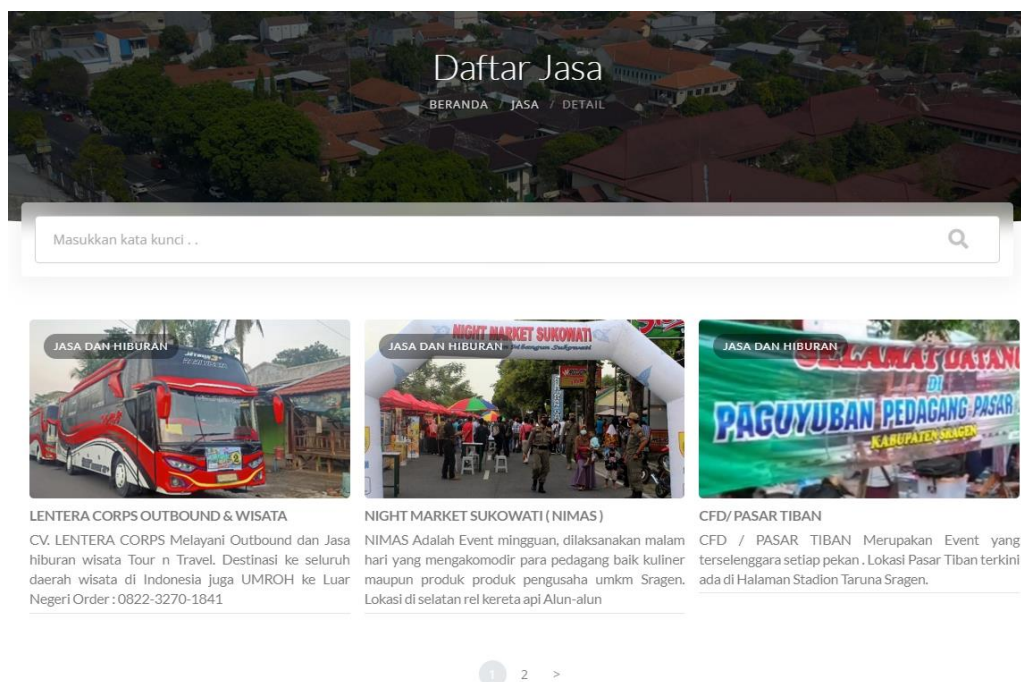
Daftar Jasa

BERANDA / JASA / DETAIL

Masukkan kata kunci . .

JASA DAN HIBURAN

LENTERA CORPS OUTBOUND & WISATA

CV. LENTERA CORPS Melayani Outbound dan Jasa hiburan wisata Tour n Travel. Destinasi ke seluruh daerah wisata di Indonesia juga UMROH ke Luar Negeri Order : 0822-3270-1841

JASA DAN HIBURAN

NIGHT MARKET SUKOWATI

NIGHT MARKET SUKOWATI ( NIMAS )

NIMAS Adalah Event mingguan, dilaksanakan malam hari yang mengakomodir para pedagang baik kuliner maupun produk produk pengusaha umkm Sragen. Lokasi di selatan rel kereta api Alun-alun

JASA DAN HIBURAN

SELAMAT DATANG DI PAGUYUBAN PEDAGANG PASAR KABUPATEN SRAGEN

CFD/ PASAR TIBAN

CFD / PASAR TIBAN Merupakan Event yang terselenggara setiap pekan . Lokasi Pasar Tiban terkini ada di Halaman Stadion Taruna Sragen.

1 2 >